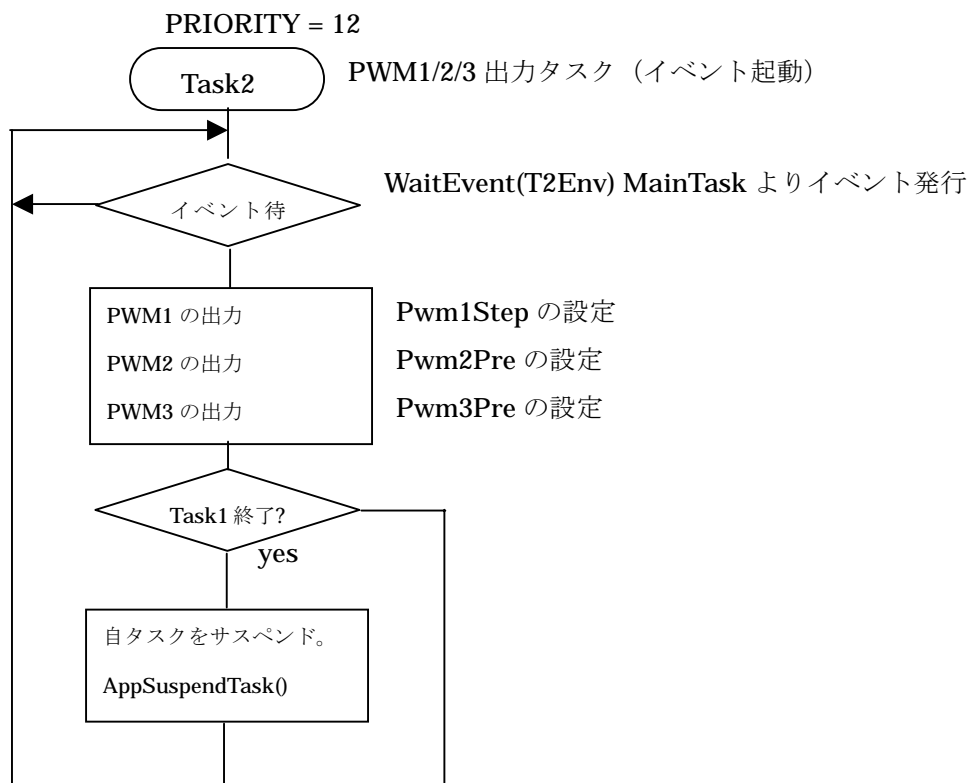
PRIORITY = 12

Task2

PWM1/2/3 出力タスク（イベント起動）

イベント待

WaitEvent(T2Env) MainTask よりイベント発行

PWM1 の出力

PWM2 の出力

PWM3 の出力

Pwm1Step の設定

Pwm2Pre の設定

Pwm3Pre の設定

Task1 終了?

yes

自タスクをサスペンド。

AppSuspendTask()